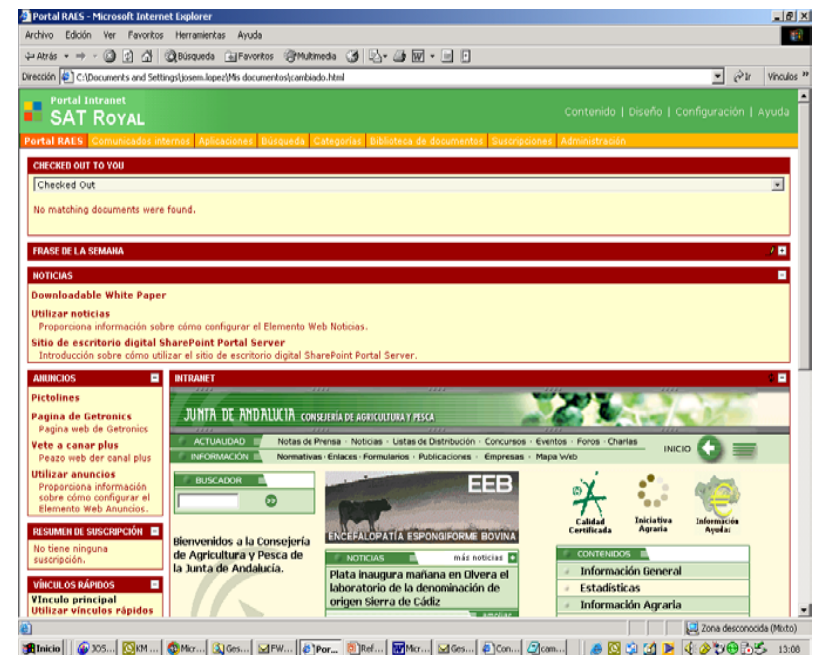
Portal RAES - Microsoft Internet Explorer

Archivo Edición Ver Favoritos Herramientas Ayuda

Atrás Búsqueda Favoritos Multimedia

Dirección C:\Documents and Settings\josem.lopez\Mis documentos\cambiado.html Ir Vínculos »

Portal Intranet
SAT Royal

Contenido | Diseño | Configuración | Ayuda

Portal RAES Comunicados internos Aplicaciones Búsqueda Categorías Biblioteca de documentos Suscripciones Administración

CHECKED OUT TO YOU

Checked Out

No matching documents were found.

FRASE DE LA SEMANA

NOTICIAS

Downloadable White Paper

Utilizar noticias
Proporciona información sobre cómo configurar el Elemento Web Noticias.

Sitio de escritorio digital SharePoint Portal Server
Introducción sobre cómo utilizar el sitio de escritorio digital SharePoint Portal Server.

ANUNCIOS

Pictolines

Pagina de Getronics
Pagina web de Getronics

Vete a canar plus
Peazo web der canal plus

Utilizar anuncios
Proporciona información sobre cómo configurar el Elemento Web Anuncios.

RESUMEN DE SUSCRIPCIÓN

No tiene ninguna suscripción.

VÍNCULOS RÁPIDOS

Vínculo principal
Utilizar vínculos rápidos

INTRANET

JUNTA DE ANDALUCIA CONSEJERÍA DE AGRICULTURA Y PESCA

ACTUALIDAD Notas de Prensa · Noticias · Listas de Distribución · Concursos · Eventos · Foros · Charlas
INFORMACIÓN Normativas · Enlaces · Formularios · Publicaciones · Empresas · Mapa Web

INICIO

BUSCADOR

Bienvenidos a la Consejería de Agricultura y Pesca de la Junta de Andalucía.

EEB
ENCEFALOPATÍA ESPONGIFORME BOVINA

NOTICIAS más noticias
Plata inaugura mañana en Olvera el laboratorio de la denominación de origen Sierra de Cádiz

Calidad Certificada
Iniciativa Agraria
Información Ayudas

CONTENIDOS
Información General
Estadísticas
Información Agraria

Zona desconocida (Mixto)

Inicio JOS... KM ... Micr... Ges... FW... Por... Ref... Micr... Ges... Con... com... 13:08